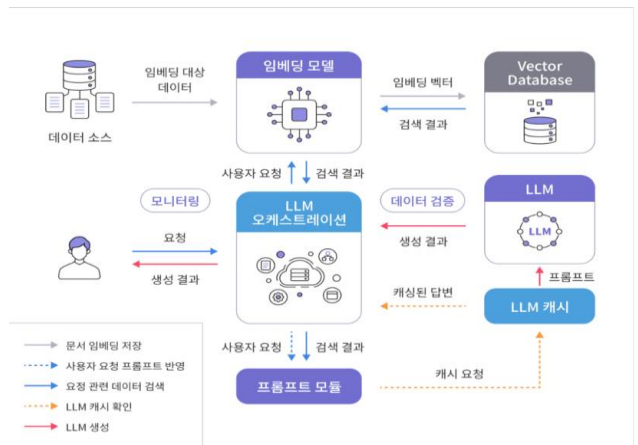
데이터 소스

임베딩 대상
데이터

임베딩 모델

임베딩 벡터

검색 결과

Vector
Database

사용자 요청

검색 결과

모니터링

LLM
오케스트레이션

데이터 검증

LLM

LLM

요청

생성 결과

생성 결과

프롬프트

캐싱된 답변

LLM 캐시

사용자 요청

검색 결과

프롬프트 모듈

캐시 요청

문서 임베딩 저장
사용자 요청 프롬프트 반영
요청 관련 데이터 검색
LLM 캐시 확인
LLM 생성